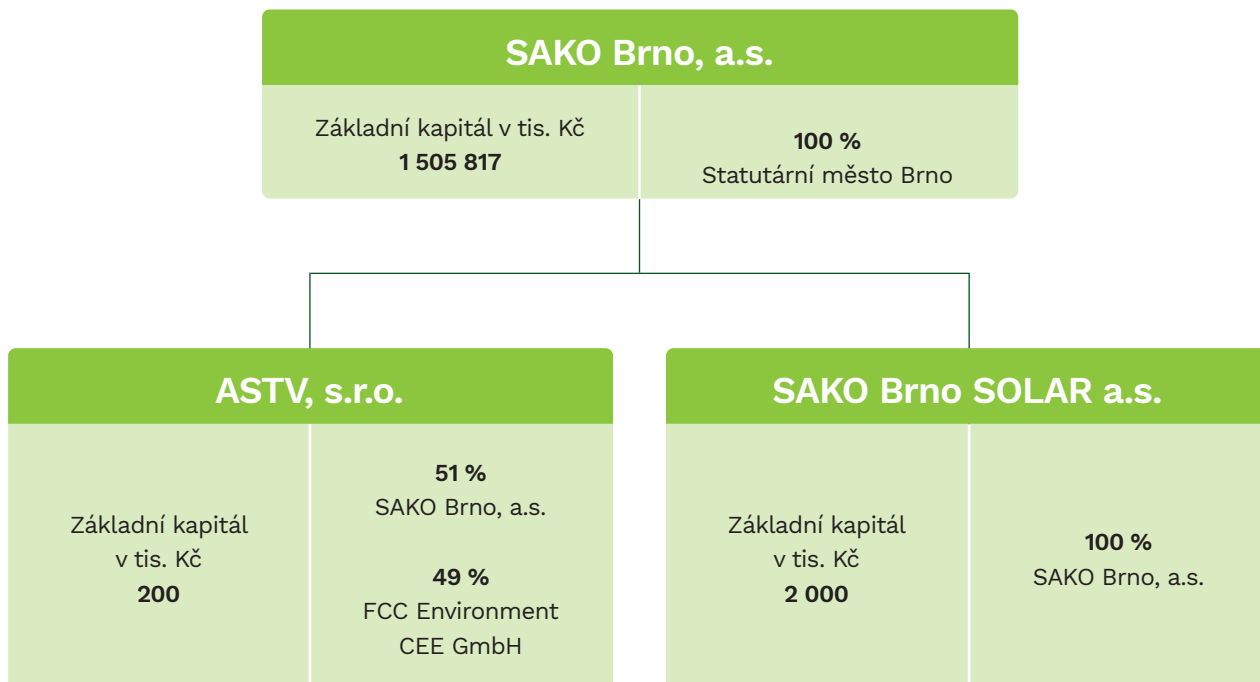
SAKO Brno, a.s.

Základní kapitál v tis. Kč
1 505 817

100 %
Statutární město Brno

ASTV, s.r.o.

Základní kapitál v tis. Kč
200

51 %
SAKO Brno, a.s.

49 %
FCC Environment CEE GmbH

SAKO Brno SOLAR a.s.

Základní kapitál v tis. Kč
2 000

100 %
SAKO Brno, a.s.